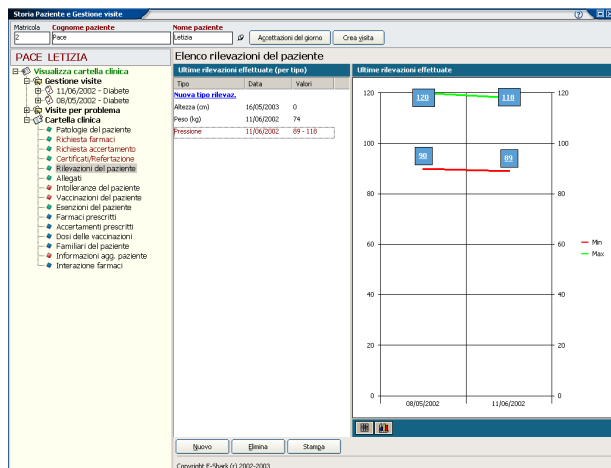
Storia Paziente e Gestione visite

Matricola
2
Cognome paziente
Pace
Nome paziente
Letizia
Accettazioni del giorno
Crea visita

PACE LETIZIA

Visualizza cartella clinica
Gestione visite
11/06/2002 - Diabete
08/05/2002 - Diabete
Visite per problema
Cartella clinica
Patologie del paziente
Richiesta farmaci
Richiesta accertamento
Certificati/Refertazione
Rilevazioni del paziente
Allegati
Intolleranze del paziente
Vaccinazioni del paziente
Esenzioni del paziente
Farmaci prescritti
Accertamenti prescritti
Dosi delle vaccinazioni
Familiari del paziente
Informazioni agg. paziente
Interazione farmaci

Elenco rilevazioni del paziente

Ultime rilevazioni effettuate (per tipo)

| Tipo | Data | Valori |
|---|---|---|
| Nuova tipo rilevaz. | | |
| Altezza (cm) | 16/05/2003 | 0 |
| Peso (kg) | 11/06/2002 | 74 |
| Pressione | 11/06/2002 | 89 - 118 |

Ultime rilevazioni effettuate

120
118
90
89
120
100
80
60
40
20
0
08/05/2002
11/06/2002
Min
Max

Nuovo
Elimina
Stampa

Copyright E-Shark (c) 2002-2003